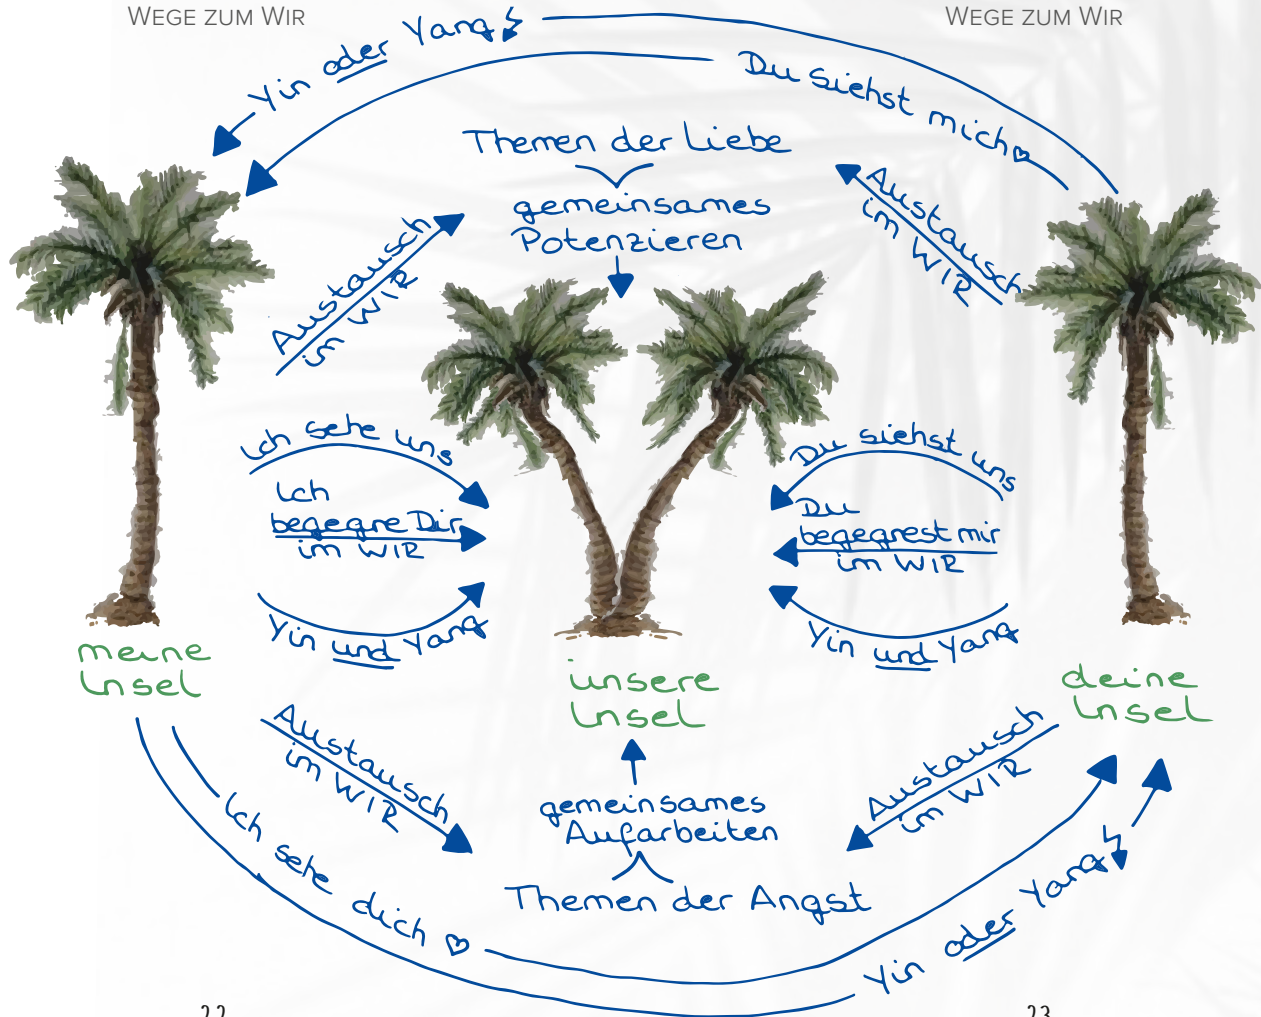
WEGE ZUM WIR

WEGE ZUM WIR

Yin oder Yang

Du siehst mich ♡

Themen der Liebe

gemeinsames Potenzieren

Austausch im WIR

Austausch im WIR

Ich sehe uns

Ich begegne Dir im WIR

Yin und Yang

Du siehst uns

Du begegnest mir im WIR

Yin und Yang

meine Insel

unsere Insel

deine Insel

Austausch im WIR

gemeinsames Aufarbeiten

Austausch im WIR

Themen der Angst

Ich sehe dich ♡

Yin oder Yang

22

23